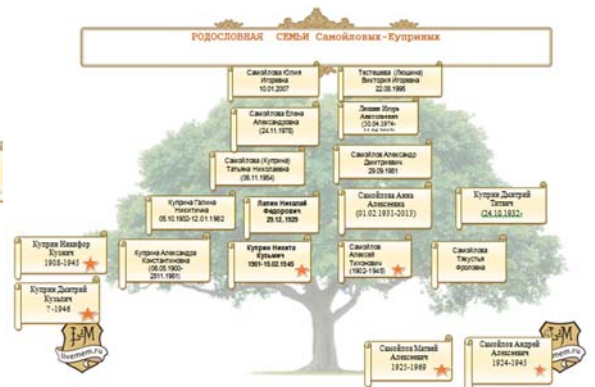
РОДОСЛОВНАЯ СЕМЬИ Самойловых-Куприных

Самойлова Юлия Игоревна 10.01.2007

Тестешева (Лешина) Виктория Игоревна 22.05.1995

Лешин Игорь Анатольевич (30.04.1974- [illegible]

Самойлова Елена Александровна (24.11.1976)

Самойлова (Куприна) Татьяна Николаевна (06.11.1954)

Самойлов Александр Дмитриевич 29.09.1951

Куприна Галина Никитична 05.10.1932-12.01.1962

Лапин Николай Федорович 29.12.1929

Самойлова Анна Алексеевна (01.02.1931-2013)

Куприн Дмитрий Титович (24.10.1932)

Куприн Никифор Кузьмич 1905-1945

Куприна Александра Константиновна (06.05.1900-2511.1981)

Куприн Никита Кузьмич 1901-15.02.1945

Самойлов Алексей Тихонович (1902-1945)

Самойлова Такусья Фроловна

Куприн Дмитрий Кузьмич ?-1946

livemem.ru

Самойлов Матвей Алексеевич 1925-1969

Самойлов Андрей Алексеевич 1924-1945

livemem.ru